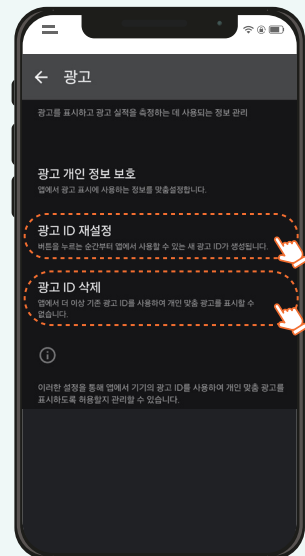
← 광고

광고를 표시하고 광고 실적을 측정하는 데 사용되는 정보 관리

광고 개인 정보 보호
앱에서 광고 표시에 사용하는 정보를 맞춤설정합니다.

광고 ID 재설정
버튼을 누르는 순간부터 앱에서 사용할 수 있는 새 광고 ID가 생성됩니다.

광고 ID 삭제
앱에서 더 이상 기존 광고 ID를 사용하여 개인 맞춤 광고를 표시할 수 없습니다.

ⓘ

이러한 설정을 통해 앱에서 기기의 광고 ID를 사용하여 개인 맞춤 광고를 표시하도록 허용할지 관리할 수 있습니다.